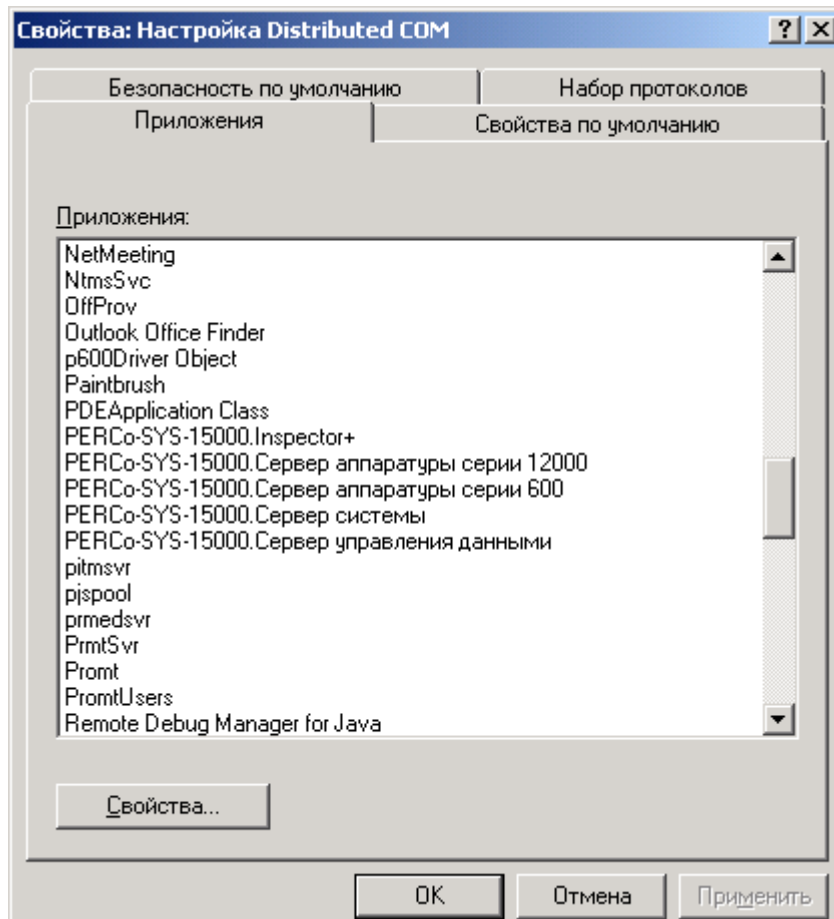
Свойства: Настройка Distributed COM

?

X

Безопасность по умолчанию

Набор протоколов

Приложения

Свойства по умолчанию

Приложения:

NetMeeting
NtmsSvc
OffProv
Outlook Office Finder
p600Driver Object
Paintbrush
PDEApplication Class
PERCo-SYS-15000.Inspector+
PERCo-SYS-15000.Сервер аппаратуры серии 12000
PERCo-SYS-15000.Сервер аппаратуры серии 600
PERCo-SYS-15000.Сервер системы
PERCo-SYS-15000.Сервер управления данными
pitmsvr
pjspool
prmedsvr
PrmtSvr
Promt
PromtUsers
Remote Debug Manager for Java

Свойства...

OK

Отмена

Применить